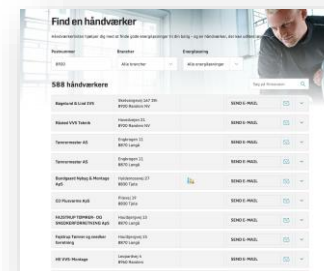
Find en håndværker

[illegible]

Postnummer
8900
Brancher
Alle brancher
Energiopgaring
Alle energikategorier

588 håndværkere

Søg på firmanavn

| | | | |
|---|---|---|---|
| Bøgelund & Lind ApS | Bekkevej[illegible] 8900 Randers NV | | SEND E-MAIL |
| Råsted VVS Teknik | Hassel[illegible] 8900 Randers NV | | SEND E-MAIL |
| Tømrermester AS | Engbrogen 23 8870 Langå | | SEND E-MAIL |
| Tømrermester AS | Engbrogen 22 8870 Langå | | SEND E-MAIL |
| Bundgaard Nybyg & Montage ApS | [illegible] 8900 Randers | | SEND E-MAIL |
| EG Murerne ApS | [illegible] 8900 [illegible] | | SEND E-MAIL |
| FADSTRUP TØMRER- OG SNEDKERFORRETNING ApS | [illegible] 8870 Langå | | SEND E-MAIL |
| Tapetop Tømrer og Snedker forretning | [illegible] 8870 Langå | | SEND E-MAIL |
| HR VVS Montage | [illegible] 8900 Randers | | SEND E-MAIL |